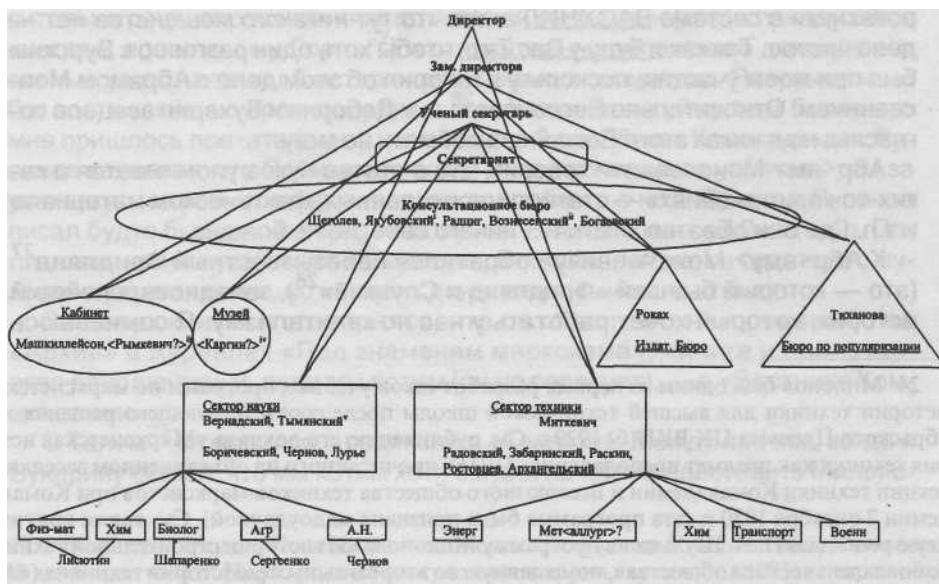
Директор

Зам. директора

Ученый секретарь

Секретариат

Консультационное бюро
Щеголев, Якубовский, Радциг, Вознесенский*, Боголепский

Кабинет
Машкиллейсон,<Рымкевич?>?

Музей
<Каргин?>*

Рокак
Издат. Бюро

Тиханова
Бюро по популяризации

Сектор науки
Вернадский, Тымянский*
Боричевский, Чернов, Лурье

Сектор техники
Миткевич
Радовский, Забаринский, Раскин, Ростовцев, Архангельский

Физ-мат
Лисютин

Хим

Биолог
Шапаренко

Агр
Сергеенко

А.Н.
Чернов

Энерг

Мет<аллург>?

Хим

Транспорт

Военн